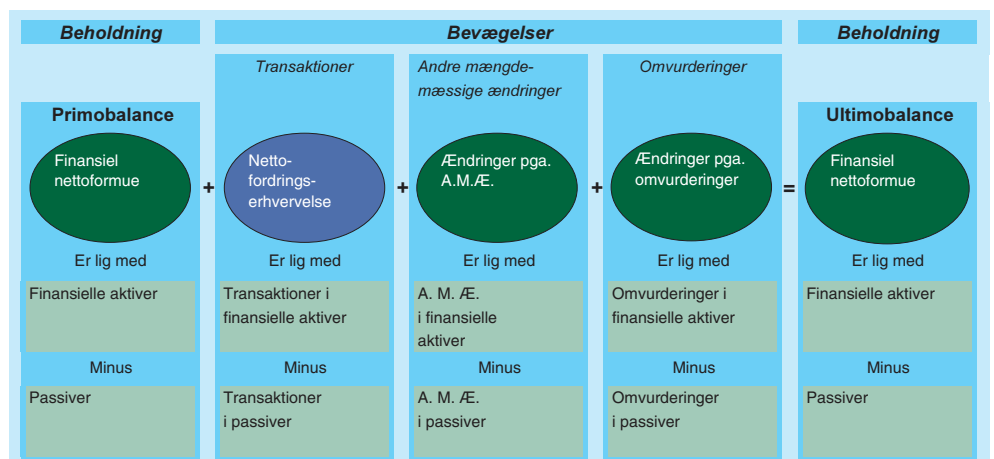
Beholdning

Bevægelser

Beholdning

Transaktioner

Andre mængdemæssige ændringer

Omvurderinger

Primobalance

Finansiel nettoformue

+

Nettofordringserhvervelse

+

Ændringer pga. A.M.Æ.

+

Ændringer pga. omvurderinger

=

Ultimobalance

Finansiel nettoformue

Er lig med

Er lig med

Er lig med

Er lig med

Er lig med

Finansielle aktiver

Transaktioner i finansielle aktiver

A. M. Æ. i finansielle aktiver

Omvurderinger i finansielle aktiver

Finansielle aktiver

Minus

Minus

Minus

Minus

Minus

Passiver

Transaktioner i passiver

A. M. Æ. i passiver

Omvurderinger i passiver

Passiver